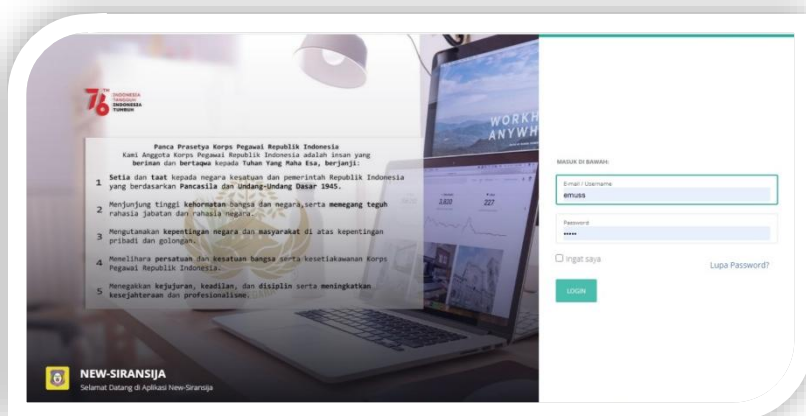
76 INDONESIA TANGGUH INDONESIA TUMBUH

Panca Prasetya Korps Pegawai Republik Indonesia
Kami Anggota Korps Pegawai Republik Indonesia adalah insan yang berimanan dan bertaqwa kepada Tuhan Yang Maha Esa, berjanji:

1 Setia dan taat kepada negara kesatuan dan pemerintah Republik Indonesia yang berdasarkan Pancasila dan Undang-Undang Dasar 1945.

2 Menjunjung tinggi kehormatan bangsa dan negara,serta memegang teguh rahasia jabatan dan rahasia negara.

3 Mengutamakan kepentingan negara dan masyarakat di atas kepentingan pribadi dan golongan.

4 Memelihara persatuan dan kesatuan bangsa serta kesetiakawanan Korps Pegawai Republik Indonesia.

5 Menegakkan kejujuran, keadilan, dan disiplin serta meningkatkan kesejahteraan dan profesionalisme.

WORK ANYWH

NEW-SIRANSIJA
Selamat Datang di Aplikasi New-Siransija

MASUK DI BAWAH:

E-mail / Username
emuss

Password
•••••

Ingat saya

Lupa Password?

LOGIN